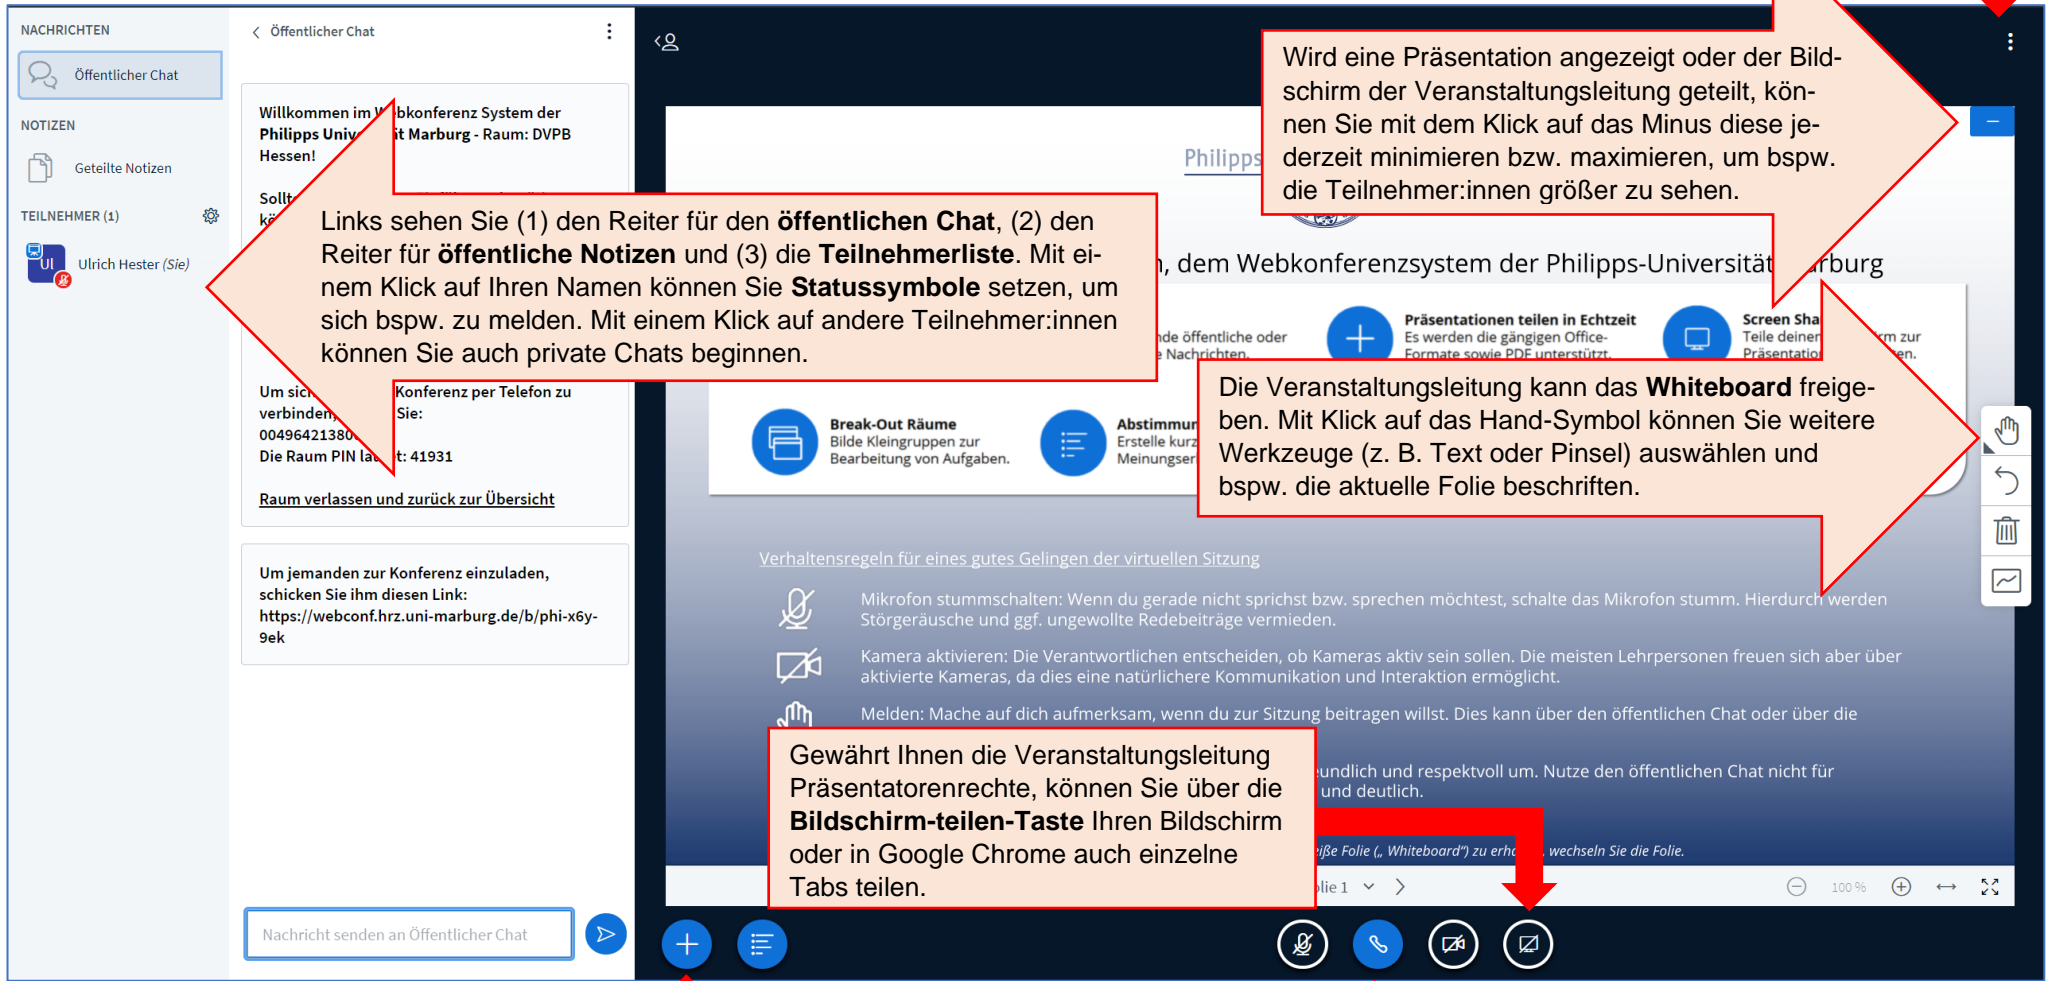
NACHRICHTEN

Öffentlicher Chat

NOTIZEN

Geteilte Notizen

TEILNEHMER (1)

Ulrich Hester (Sie)

Öffentlicher Chat

Willkommen im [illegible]bkonferenz System der Philipps Univ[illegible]t Marburg - Raum: DVPB Hessen!

Sollt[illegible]

Um sic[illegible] Konferenz per Telefon zu verbinden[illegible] Sie: 00496421380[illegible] Die Raum PIN la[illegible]t: 41931

Raum verlassen und zurück zur Übersicht

Um jemanden zur Konferenz einzuladen, schicken Sie ihm diesen Link: https://webconf.hrz.uni-marburg.de/b/phi-x6y-9ek

Nachricht senden an Öffentlicher Chat

Links sehen Sie (1) den Reiter für den **öffentlichen Chat**, (2) den Reiter für **öffentliche Notizen** und (3) die **Teilnehmerliste**. Mit einem Klick auf Ihren Namen können Sie **Statussymbole** setzen, um sich bspw. zu melden. Mit einem Klick auf andere Teilnehmer:innen können Sie auch private Chats beginnen.

Wird eine Präsentation angezeigt oder der Bildschirm der Veranstaltungsleitung geteilt, können Sie mit dem Klick auf das Minus diese jederzeit minimieren bzw. maximieren, um bspw. die Teilnehmer:innen größer zu sehen.

Philipps

, dem Webkonferenzsystem der Philipps-Universität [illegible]rburg

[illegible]nde öffentliche oder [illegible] Nachrichten.

Präsentationen teilen in Echtzeit
Es werden die gängigen Office-Formate sowie PDF unterstützt.

Screen Sha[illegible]
Teile deiner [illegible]m zur Präsentatio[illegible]en.

Break-Out Räume
Bilde Kleingruppen zur Bearbeitung von Aufgaben.

Abstimmun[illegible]
Erstelle kurz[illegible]
Meinungser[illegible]

Die Veranstaltungsleitung kann das **Whiteboard** freigeben. Mit Klick auf das Hand-Symbol können Sie weitere Werkzeuge (z. B. Text oder Pinsel) auswählen und bspw. die aktuelle Folie beschriften.

Verhaltensregeln für eines gutes Gelingen der virtuellen Sitzung

Mikrofon stummschalten: Wenn du gerade nicht sprichst bzw. sprechen möchtest, schalte das Mikrofon stumm. Hierdurch werden Störgeräusche und ggf. ungewollte Redebeiträge vermieden.

Kamera aktivieren: Die Verantwortlichen entscheiden, ob Kameras aktiv sein sollen. Die meisten Lehrpersonen freuen sich aber über aktivierte Kameras, da dies eine natürlichere Kommunikation und Interaktion ermöglicht.

Melden: Mache auf dich aufmerksam, wenn du zur Sitzung beitragen willst. Dies kann über den öffentlichen Chat oder über die

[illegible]undlich und respektvoll um. Nutze den öffentlichen Chat nicht für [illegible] und deutlich.

Gewährt Ihnen die Veranstaltungsleitung Präsentatorenrechte, können Sie über die **Bildschirm-teilen-Taste** Ihren Bildschirm oder in Google Chrome auch einzelne Tabs teilen.

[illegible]ße Folie („ Whiteboard“) zu erh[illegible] wechseln Sie die Folie.

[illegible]lie 1

100 %